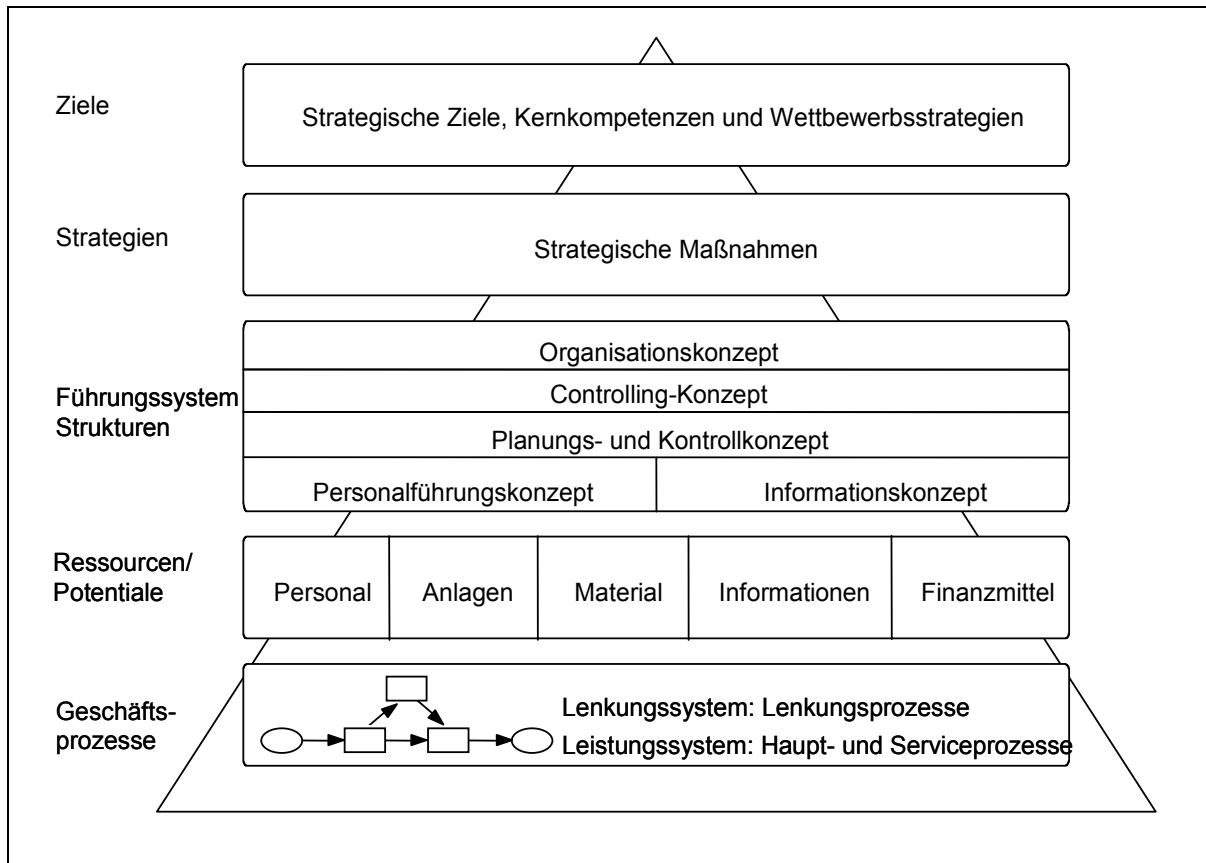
Ziele

Strategische Ziele, Kernkompetenzen und Wettbewerbsstrategien

Strategien

Strategische Maßnahmen

Führungssystem Strukturen

Organisationskonzept

Controlling-Konzept

Planungs- und Kontrollkonzept

Personalführungskonzept

Informationskonzept

Ressourcen/ Potentiale

| Personal | Anlagen | Material | Informationen | Finanzmittel |
|---|---|---|---|---|

Geschäftsprozesse

Lenkungssystem: Lenkungsprozesse

Leistungssystem: Haupt- und Serviceprozesse